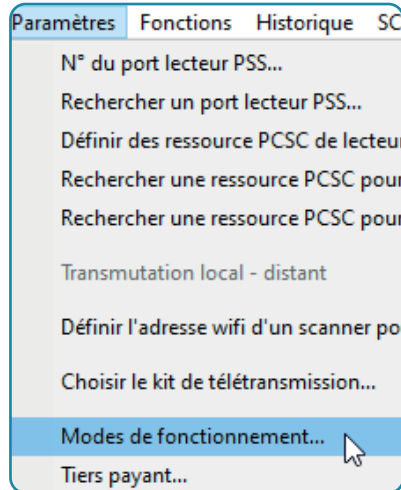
Paramètres Fonctions Historique SC

N° du port lecteur PSS...

Rechercher un port lecteur PSS...

Définir des ressource PCSC de lecteur

Rechercher une ressource PCSC pour

Rechercher une ressource PCSC pour

Transmutation local - distant

Définir l'adresse wifi d'un scanner po

Choisir le kit de télétransmission...

Modes de fonctionnement...

Tiers payant...